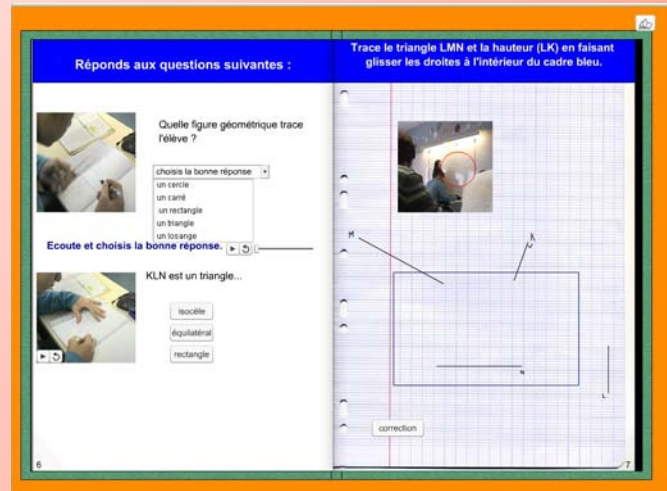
Réponds aux questions suivantes :

Quelle figure géométrique trace l'élève ?

choisis la bonne réponse
un cercle
un carré
un rectangle
un triangle
un losange

Ecoute et choisis la bonne réponse.

KLN est un triangle...

isocèle
équilatéral
rectangle

6

Trace le triangle LMN et la hauteur (LK) en faisant glisser les droites à l'intérieur du cadre bleu.

M

K

N

L

correction

7